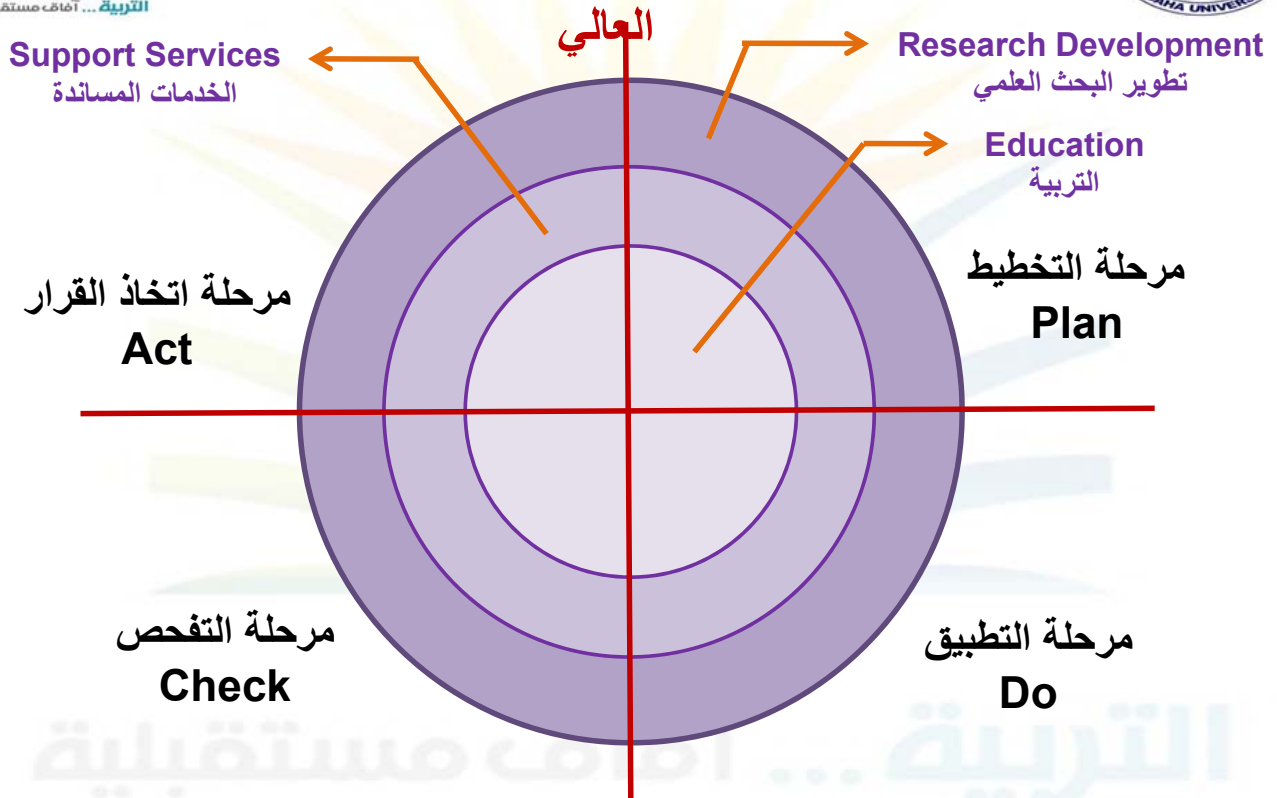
التربية ... آفاق مستق

HA UNIVER

العالي

Support Services
الخدمات المساندة

Research Development
تطوير البحث العلمي

Education
التربية

مرحلة اتخاذ القرار
Act

مرحلة التخطيط
Plan

مرحلة التفحص
Check

مرحلة التطبيق
Do

التربية ... آفاق مستقبلية